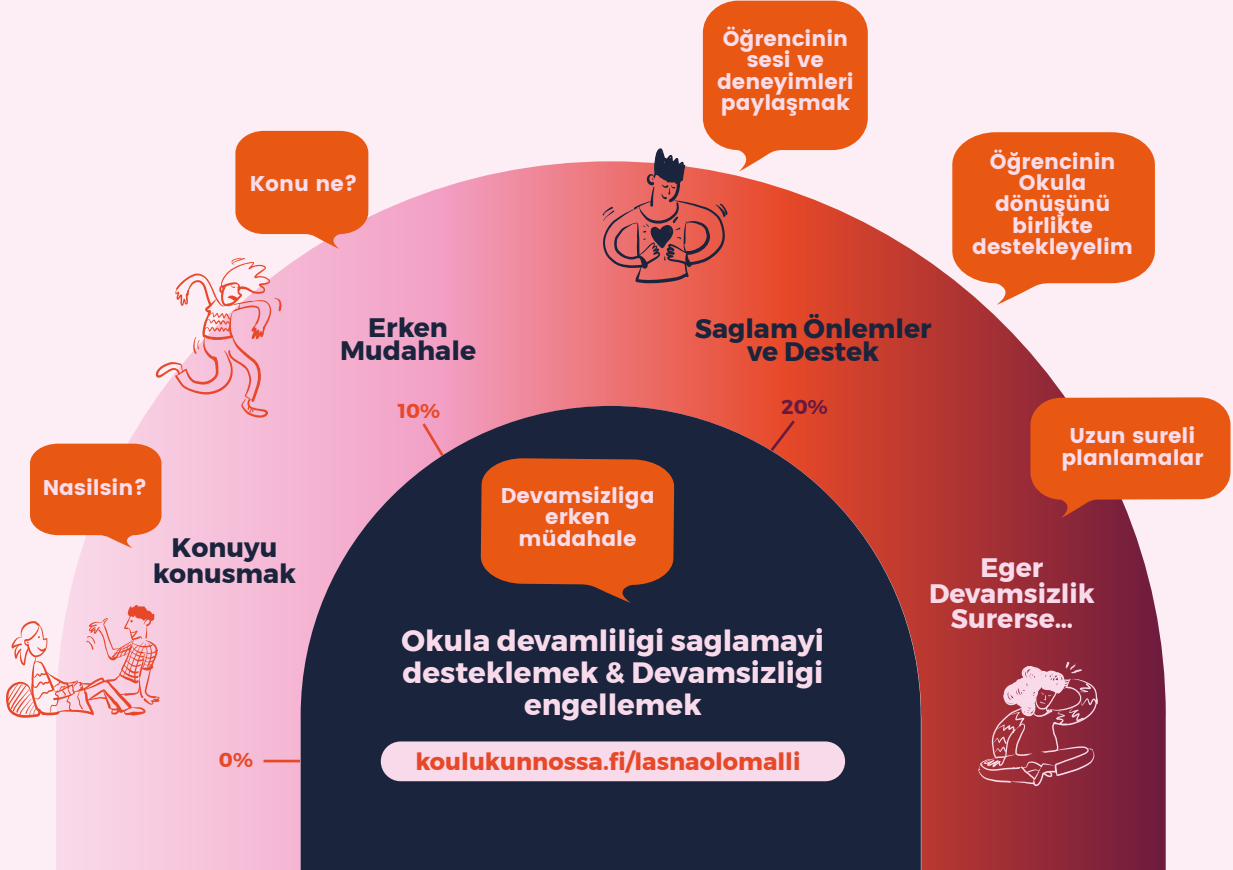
Öğrencinin sesi ve deneyimleri paylaşmak

Konu ne?

Öğrencinin Okula dönüşünü birlikte destekleyelim

Erken Mudahale

Saglam Önlemler ve Destek

10%

20%

Uzun sureli planlamalar

Nasilsin?

Devamsizliga erken müdahale

Konuyu konusmak

Eger Devamsizlik Surerse...

Okula devamliligi saglamayi desteklemek & Devamsizligi engellemek

0%

koulukunnossa.fi/lasnaolomalli